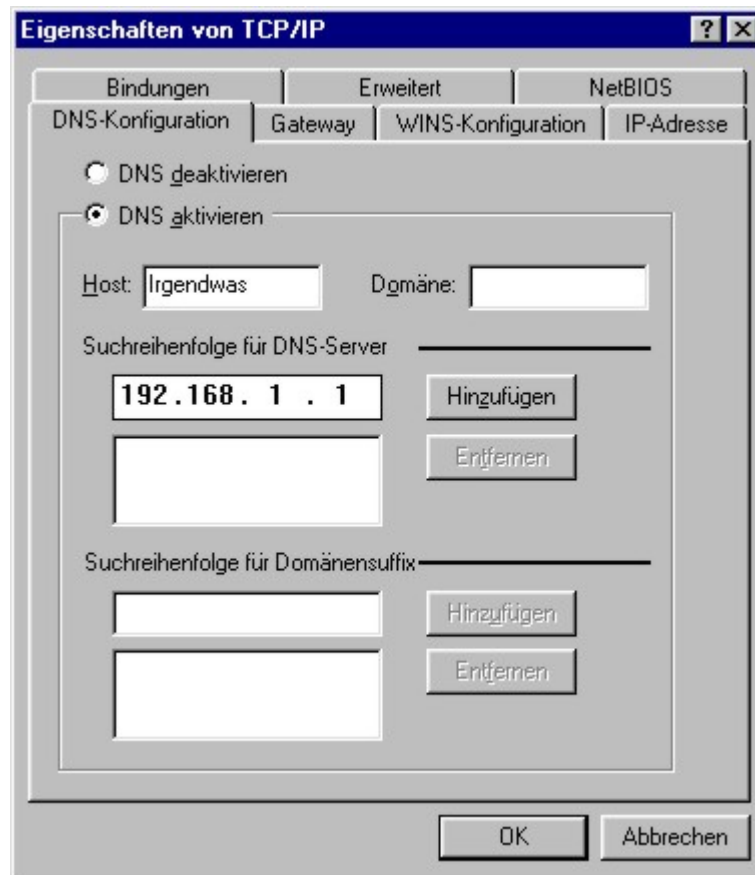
Eigenschaften von TCP/IP

? X

Bindungen
Erweitert
NetBIOS
DNS-Konfiguration
Gateway
WINS-Konfiguration
IP-Adresse

DNS deaktivieren

DNS aktivieren

Host: Irgendwas

Domäne:

Suchreihenfolge für DNS-Server

192.168. 1 . 1

Hinzufügen

Entfernen

Suchreihenfolge für Domänensuffix

Hinzufügen

Entfernen

OK

Abbrechen